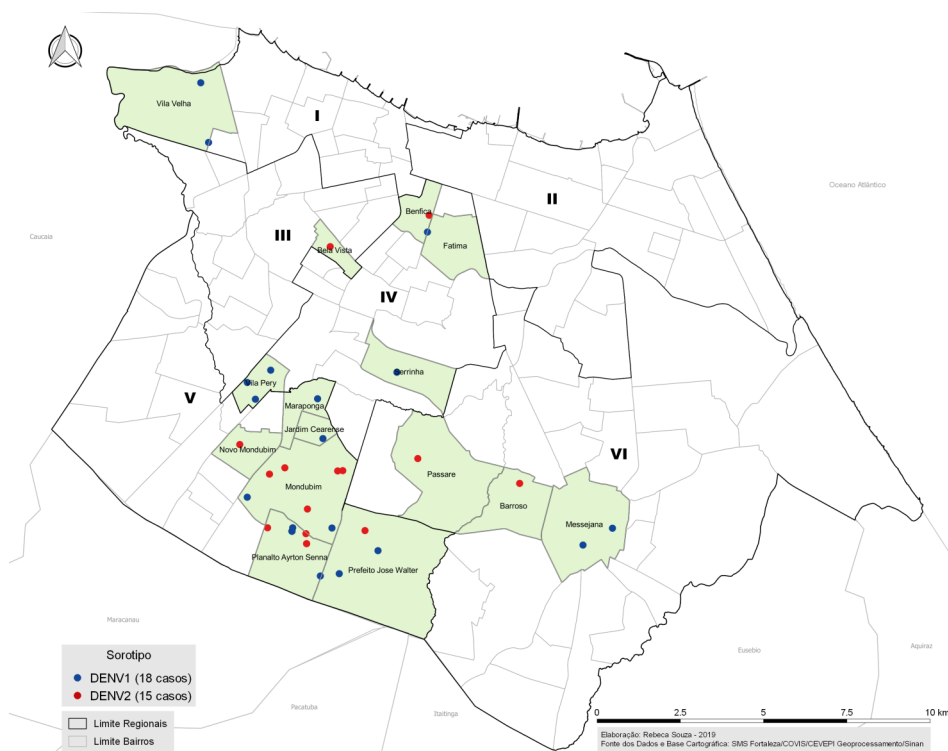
Vila Velha

I

Oceano Atlântico

II

Benfica

Caucaia

III

Bela Vista

Fatima

IV

Serrinha

Vila Pery

V

Maraponga

Jardim Cearense

Novo Mondubim

VI

Passare

Mondubim

Barroso

Messejana

Planalto Ayrton Senna

Prefeito Jose Walter

Maracanau

Eusebio

Aquiraz

Sorotipo
DENV1 (18 casos)
DENV2 (15 casos)

Limite Regionais
Limite Bairros

Pacatuba

Itaitinga

0 2.5 5 7.5 10 km

Elaboração: Rebeca Souza - 2019
Fonte dos Dados e Base Cartográfica: SMS Fortaleza/COVIS/CEVEPI Geoprocessamento/Sinan